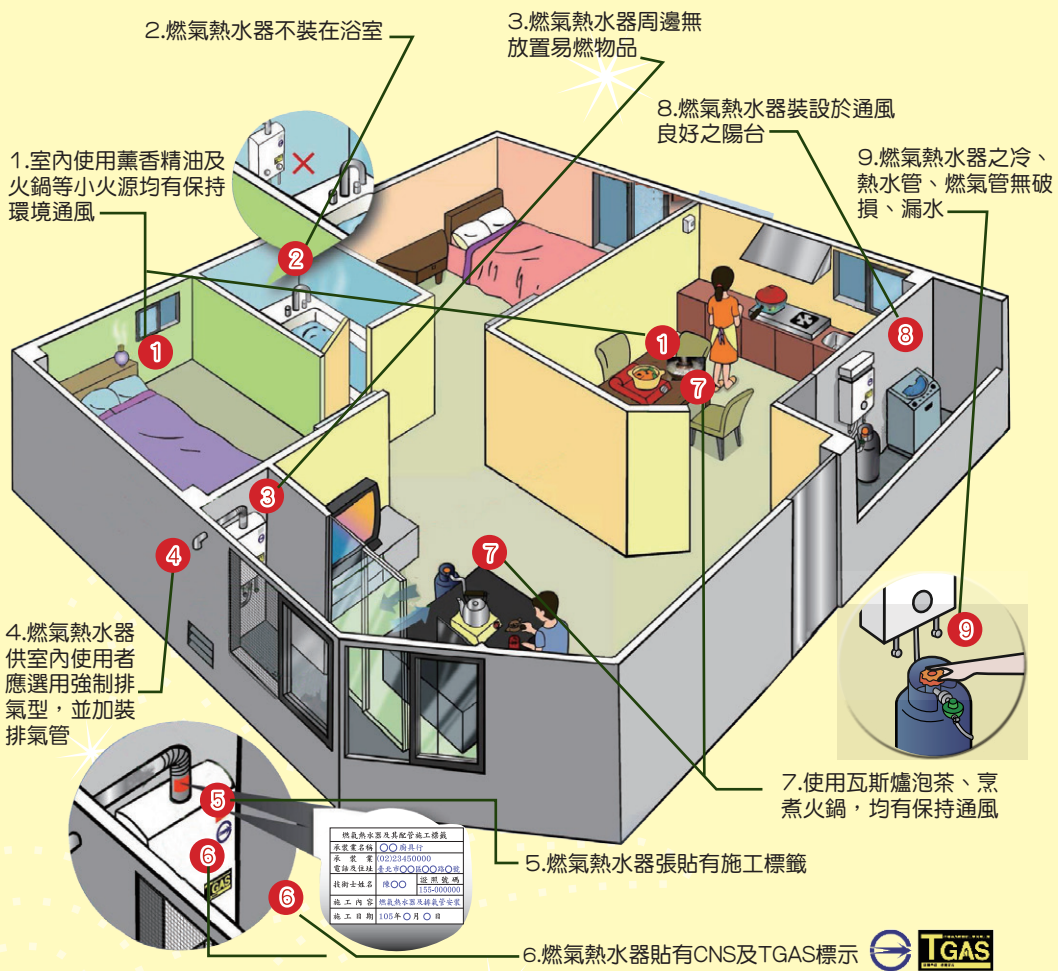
2.燃氣熱水器不裝在浴室

3.燃氣熱水器周邊無放置易燃物品

8.燃氣熱水器裝設於通風良好之陽台

1.室內使用薰香精油及火鍋等小火源均有保持環境通風

9.燃氣熱水器之冷、熱水管、燃氣管無破損、漏水

2

1

1

7

8

3

4

7

9

4.燃氣熱水器供室內使用者應選用強制排氣型，並加裝排氣管

5

6

6

燃氣熱水器及其配管施工標籤

| 承裝業名稱 | ○○商行 | | |
|---|---|---|---|
| 承裝業電話及住址 | (02)23450000 臺北市○○區○○路○號 | | |
| 技術士姓名 | 陳○○ | 證照號碼 | 155-000000 |
| 施工內容 | 燃氣熱水器及排氣管安裝 | | |
| 施工日期 | 105年○月○日 | | |

7.使用瓦斯爐泡茶、烹煮火鍋，均有保持通風

5.燃氣熱水器張貼有施工標籤

6.燃氣熱水器貼有CNS及TGAS標示

TGAS